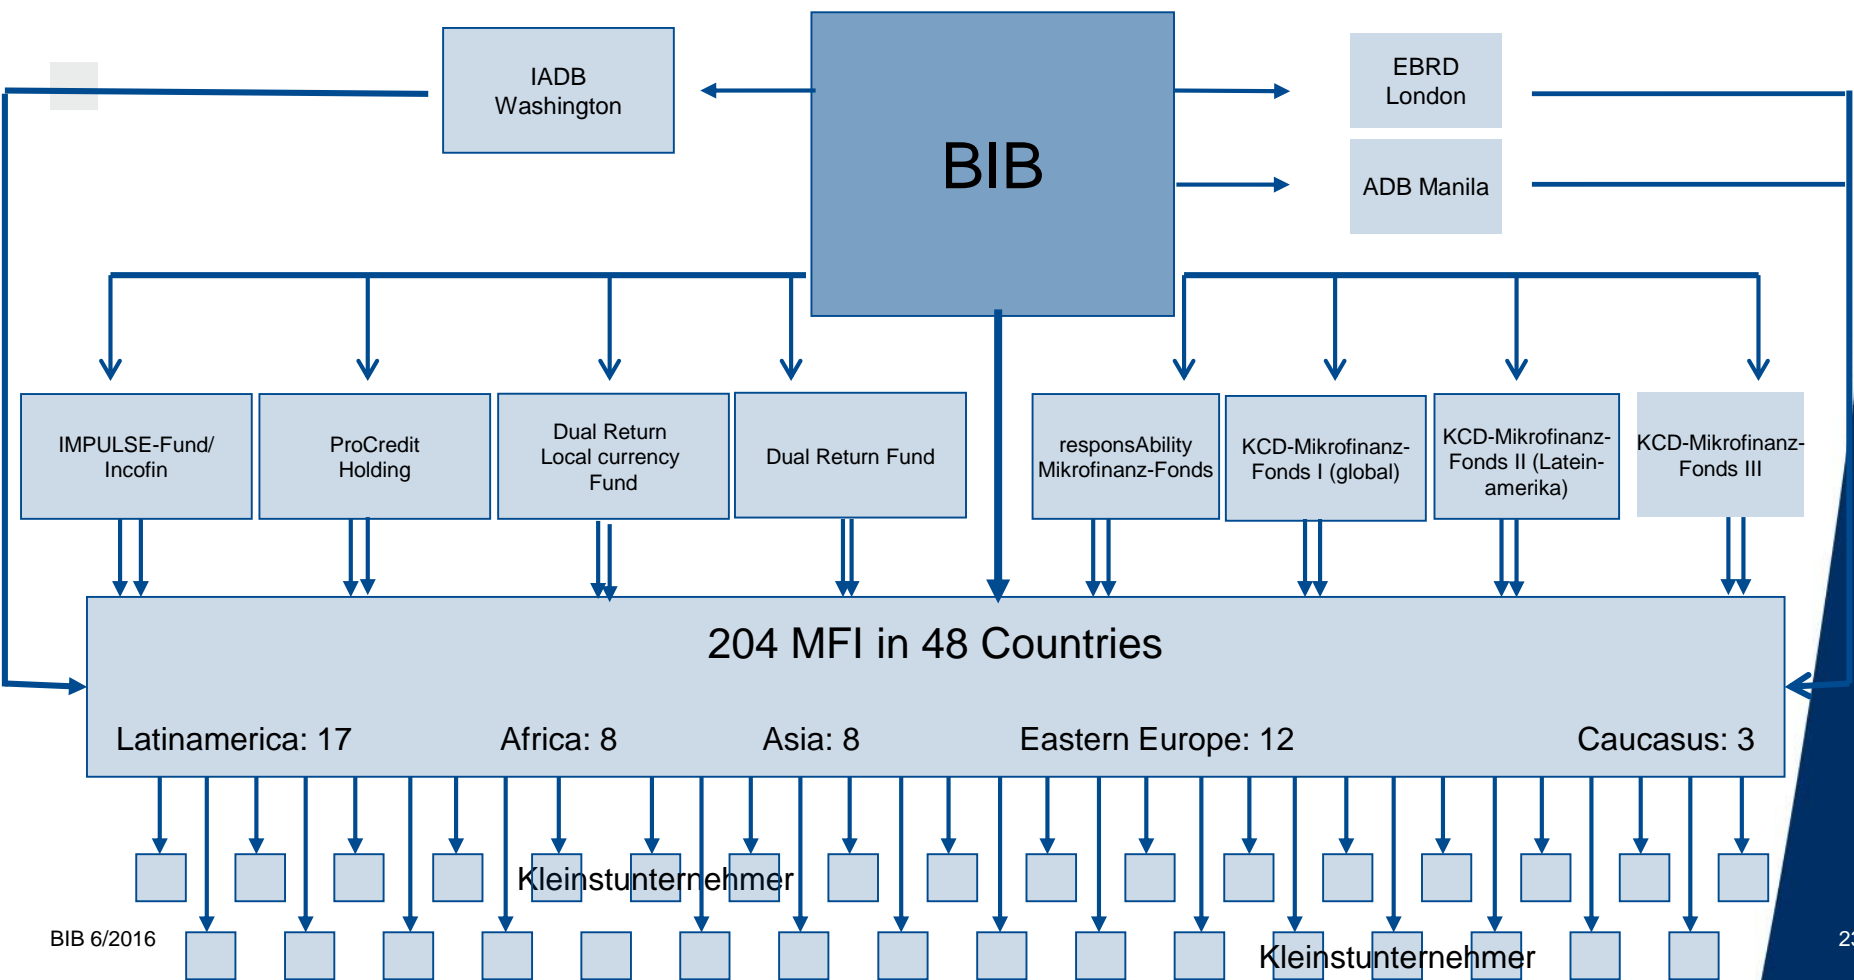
IADB Washington

BIB

EBRD London

ADB Manila

IMPULSE-Fund/ Incofin

ProCredit Holding

Dual Return Local currency Fund

Dual Return Fund

responsAbility Mikrofinanz-Fonds

KCD-Mikrofinanz-Fonds I (global)

KCD-Mikrofinanz-Fonds II (Lateinamerika)

KCD-Mikrofinanz-Fonds III

204 MFI in 48 Countries

Latinamerica: 17 Africa: 8 Asia: 8 Eastern Europe: 12 Caucasus: 3

Kleinstunternehmer

Kleinstunternehmer

BIB 6/2016

2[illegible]